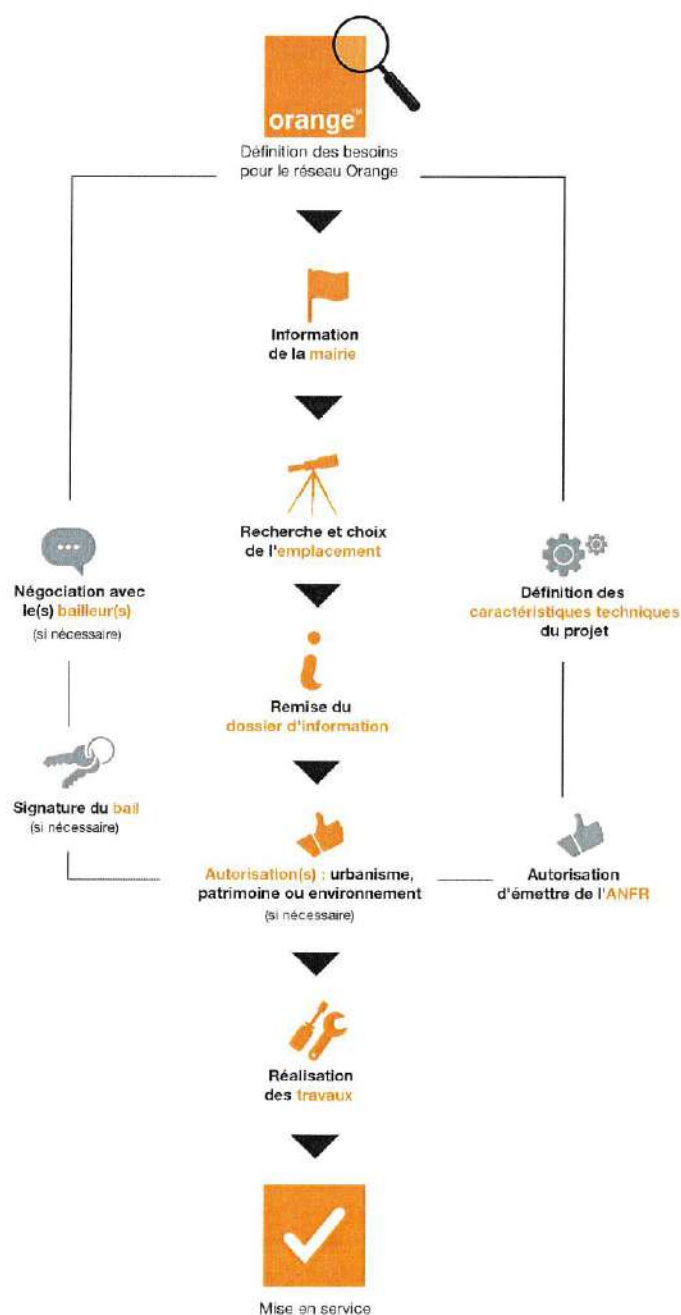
orange™

Définition des besoins pour le réseau Orange

Information de la mairie

Recherche et choix de l'emplacement

Négociation avec le(s) bailleur(s)
(si nécessaire)

Définition des caractéristiques techniques du projet

Remise du dossier d'information

Signature du bail
(si nécessaire)

Autorisation(s) : urbanisme, patrimoine ou environnement
(si nécessaire)

Autorisation d'émettre de l'ANFR

Réalisation des travaux

Mise en service